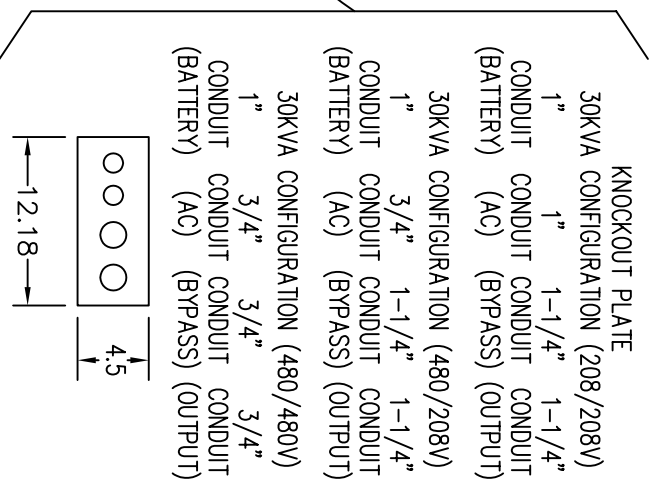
KNOCKOUT PLATE

30KVA CONFIGURATION (208/208V)

| 1" CONDUIT (BATTERY) | 1" CONDUIT (AC) | 1-1/4" CONDUIT (BYPASS) | 1-1/4" CONDUIT (OUTPUT) |
|---|---|---|---|

30KVA CONFIGURATION (480/208V)

| 1" CONDUIT (BATTERY) | 3/4" CONDUIT (AC) | 1-1/4" CONDUIT (BYPASS) | 1-1/4" CONDUIT (OUTPUT) |
|---|---|---|---|

30KVA CONFIGURATION (480/480V)

| 1" CONDUIT (BATTERY) | 3/4" CONDUIT (AC) | 3/4" CONDUIT (BYPASS) | 3/4" CONDUIT (OUTPUT) |
|---|---|---|---|

12.18

4.5